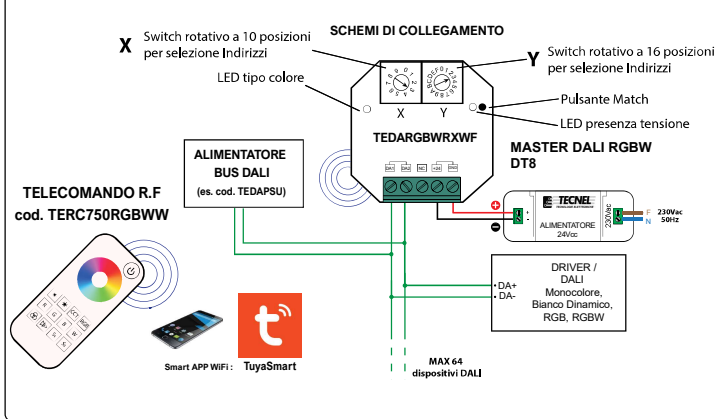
SCHEMI DI COLLEGAMENTO

X Switch rotativo a 10 posizioni per selezione Indirizzi

Y Switch rotativo a 16 posizioni per selezione Indirizzi

LED tipo colore

X Y

Pulsante Match

LED presenza tensione

TEDARGBWRXWF

MASTER DALI RGBW DT8

ALIMENTATORE BUS DALI (es. cod. TEDAPSU)

TELECOMANDO R.F cod. TERC750RGBWW

TECNEL

ALIMENTATORE 24Vcc

230Vac

F N

230Vac 50Hz

+ −

DA+ DA-

DRIVER / DALI Monocolore, Bianco Dinamico, RGB, RGBW

Smart APP WiFi : TuyaSmart

MAX 64 dispositivi DALI